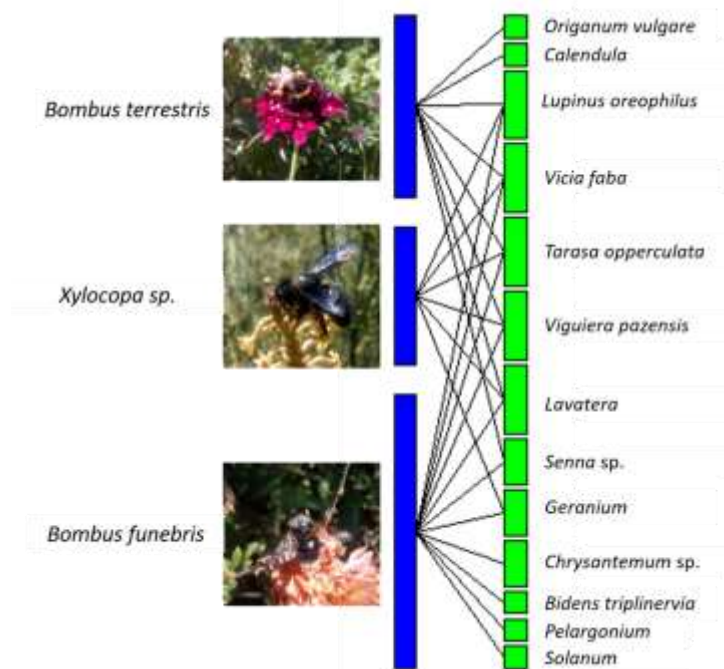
Bombus terrestris

Xylocopa sp.

Bombus funebris

Origanum vulgare
Calendula
Lupinus oreophilus
Vicia faba
Tarasa opperculata
Viguiera pazensis
Lavatera
Senna sp.
Geranium
Chrysantemum sp.
Bidens triplinervia
Pelargonium
Solanum